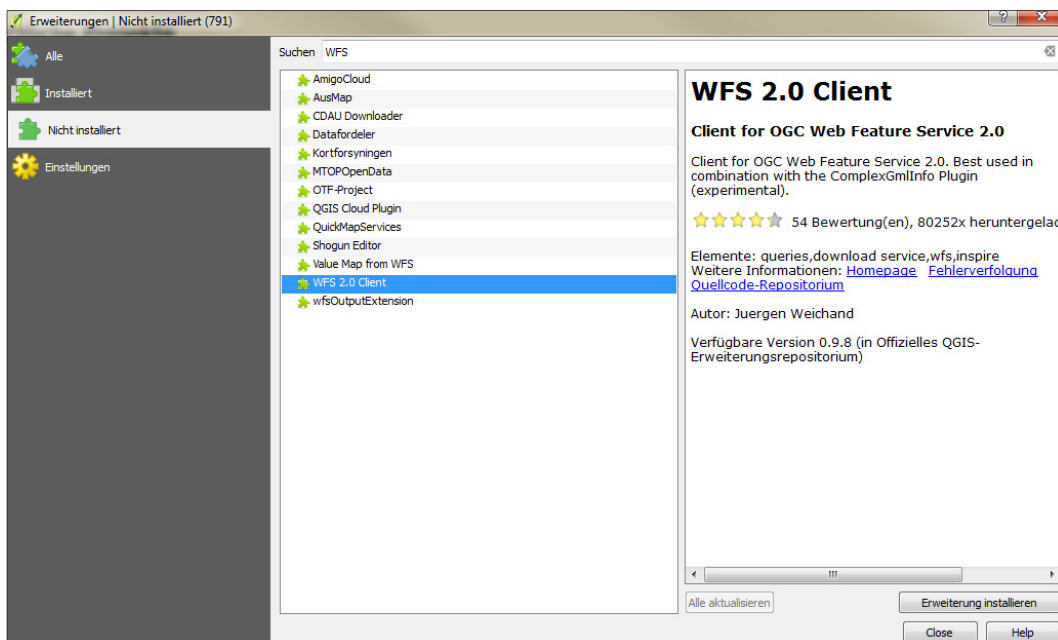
Erweiterungen | Nicht installiert (791)

?

Alle

Installiert

Nicht installiert

Einstellungen

Suchen WFS

AmigoCloud
AusMap
CDAU Downloader
Datafordeler
Kortforsyningen
MTOPOpenData
OTF-Project
QGIS Cloud Plugin
QuickMapServices
Shogun Editor
Value Map from WFS
WFS 2.0 Client
wfsOutputExtension

WFS 2.0 Client

Client for OGC Web Feature Service 2.0

Client for OGC Web Feature Service 2.0. Best used in combination with the ComplexGmlInfo Plugin (experimental).

54 Bewertung(en), 80252x heruntergelad

Elemente: queries,download service,wfs,inspire
Weitere Informationen: Homepage Fehlerverfolgung Quellcode-Repositorium

Autor: Juergen Weichand

Verfügbare Version 0.9.8 (in Offizielles QGIS-Erweiterungsrepositorium)

III

Alle aktualisieren

Erweiterung installieren

Close

Help